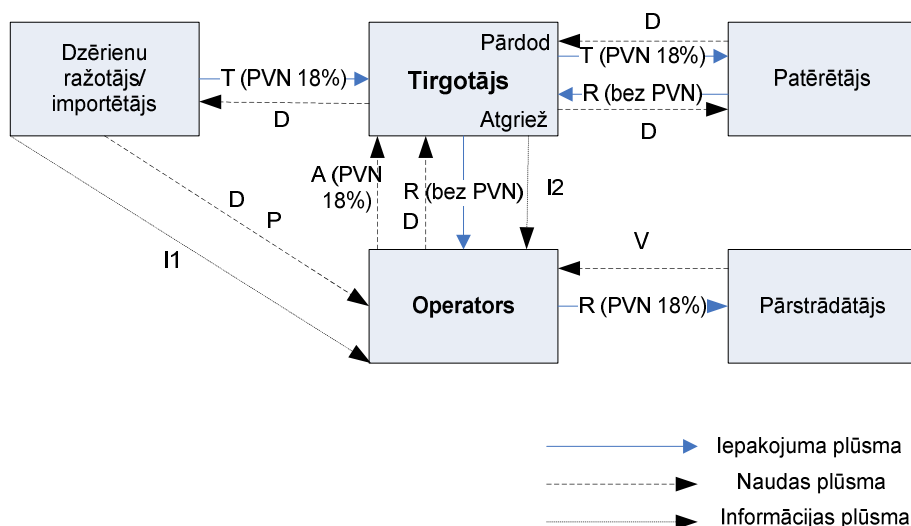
Dzērienu ražotājs/ importētājs

T (PVN 18%)

D

Pārdod

Tirgotājs

Atgriež

D

T (PVN 18%)

R (bez PVN)

D

Patērētājs

D

P

I1

A (PVN 18%)

D

R (bez PVN)

I2

V

Operators

R (PVN 18%)

Pārstrādātājs

Iepakojuma plūsma

Naudas plūsma

Informācijas plūsma